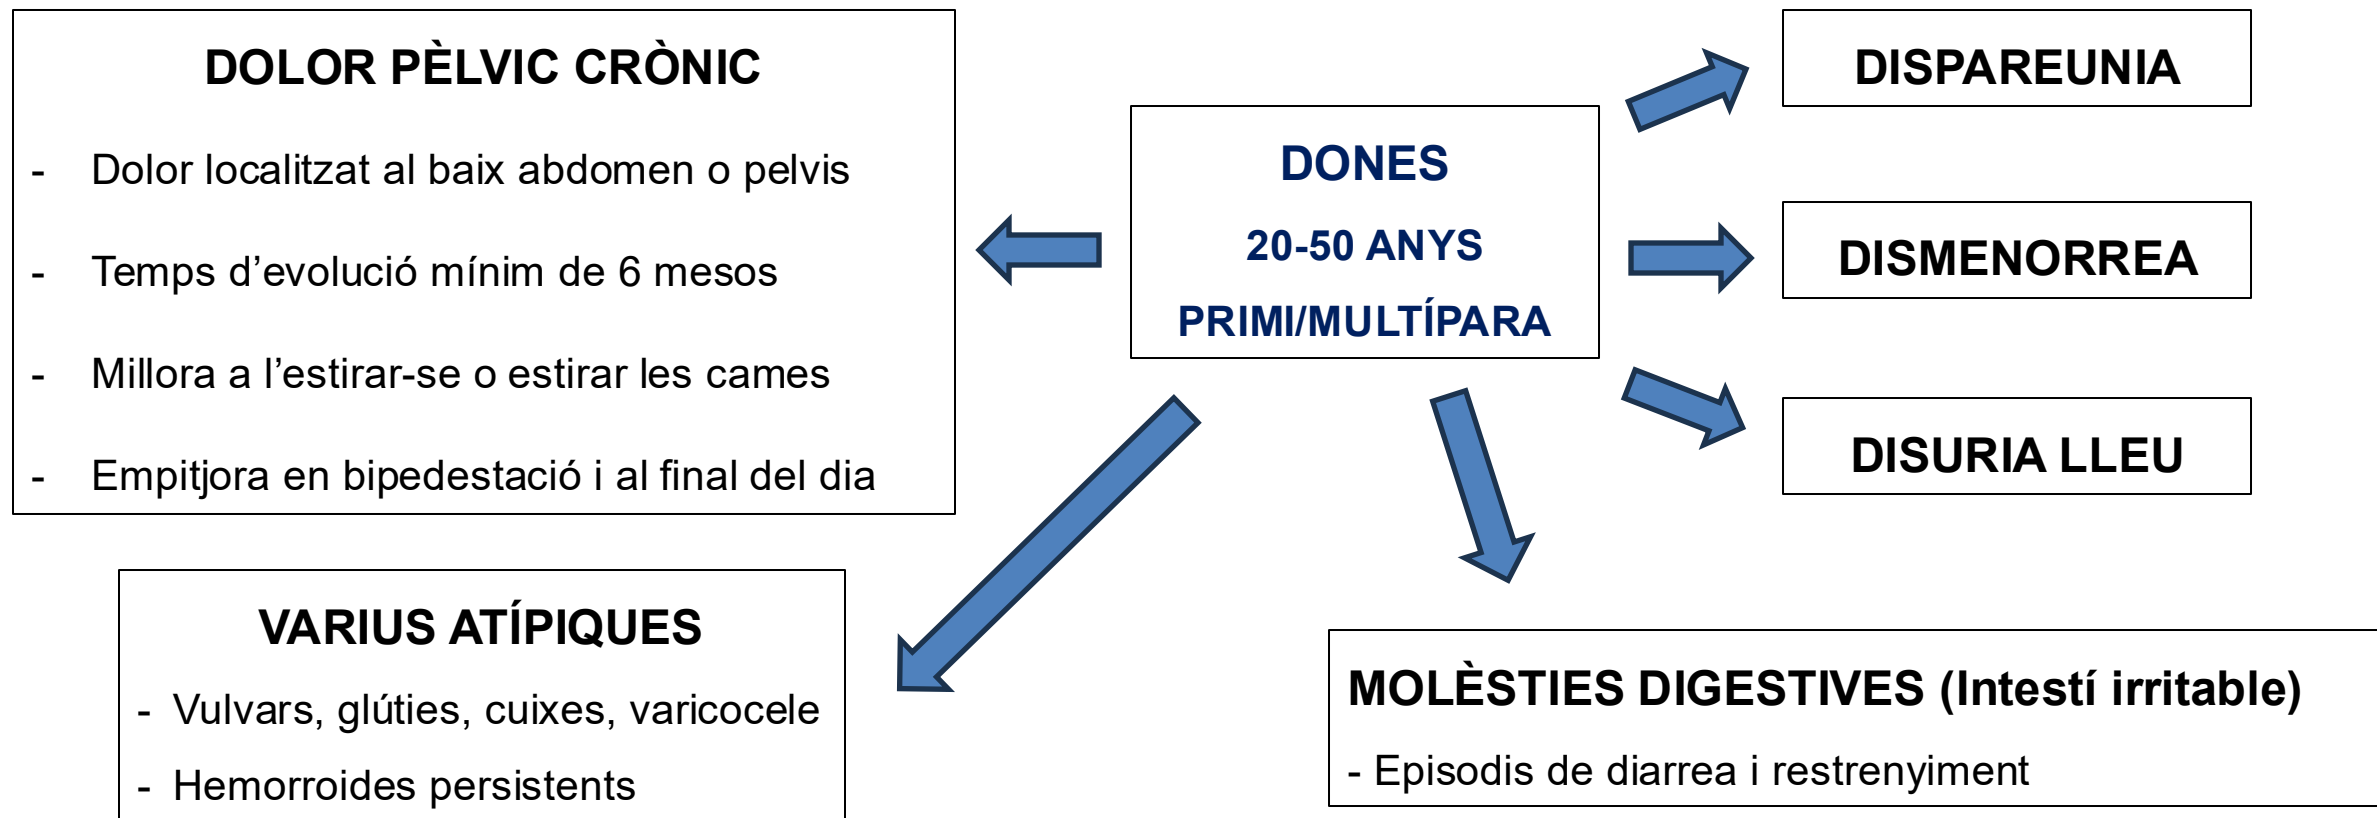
DOLOR PÈLVIC CRÒNIC

- Dolor localitzat al baix abdomen o pelvis
- Temps d'evolució mínim de 6 mesos
- Millora a l'estirar-se o estirar les cames
- Empitjora en bipedestació i al final del dia

DONES
20-50 ANYS
PRIMI/MULTÍPARA

DISPAREUNIA

DISMENORREA

DISURIA LLEU

VARIUS ATÍPIQUES
- Vulvars, glúties, cuixes, varicocele
- Hemorroides persistents

MOLÈSTIES DIGESTIVES (Intestí irritable)
- Episodis de diarrea i restrenyiment